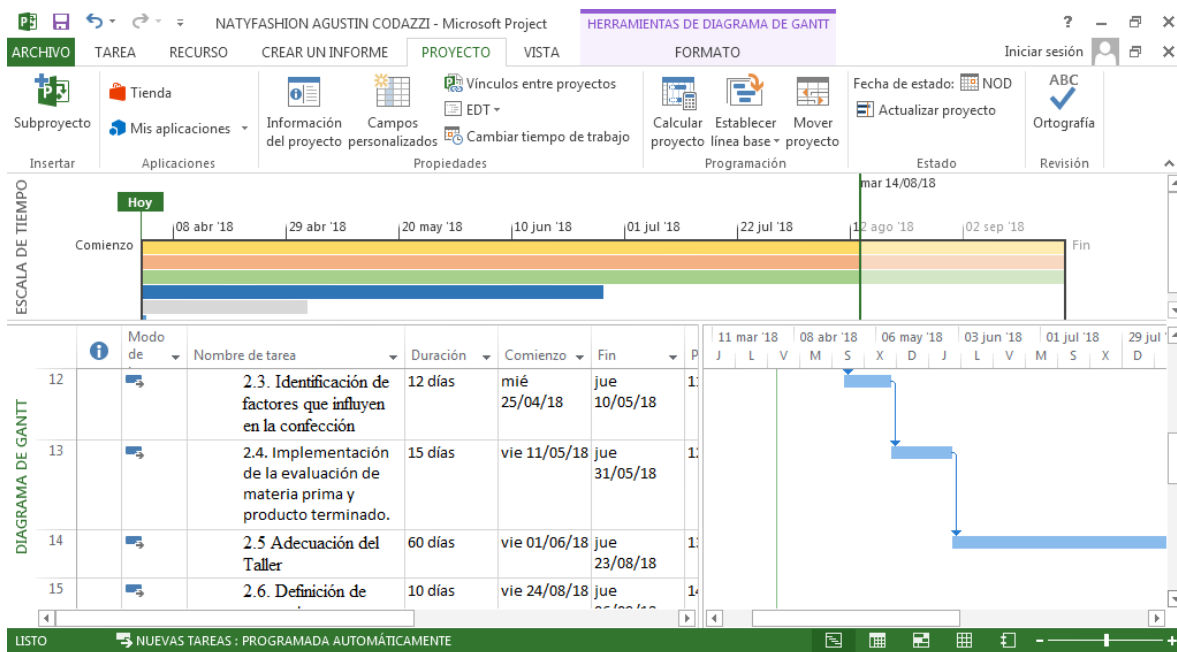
NATYFASHION AGUSTIN CODAZZI - Microsoft Project
HERRAMIENTAS DE DIAGRAMA DE GANTT
? – ✕
ARCHIVO TAREA RECURSO CREAR UN INFORME PROYECTO VISTA FORMATO
Iniciar sesión

Subproyecto
Insertar
Tienda
Mis aplicaciones
Aplicaciones
Información del proyecto
Campos personalizados
Vínculos entre proyectos
EDT
Cambiar tiempo de trabajo
Propiedades
Calcular proyecto
Establecer línea base
Mover proyecto
Programación
Fecha de estado: NOD
Actualizar proyecto
Estado
ABC
Ortografía
Revisión

ESCALA DE TIEMPO
mar 14/08/18
Hoy
08 abr '18 | 29 abr '18 | 20 may '18 | 10 jun '18 | 01 jul '18 | 22 jul '18 | 12 ago '18 | 02 sep '18
Comienzo
Fin

DIAGRAMA DE GANTT

| | | Modo de | Nombre de tarea | Duración | Comienzo | Fin | P |
|---|---|---|---|---|---|---|---|
| 12 | | | 2.3. Identificación de factores que influyen en la confección | 12 días | mié 25/04/18 | jue 10/05/18 | 1 |
| 13 | | | 2.4. Implementación de la evaluación de materia prima y producto terminado. | 15 días | vie 11/05/18 | jue 31/05/18 | 1 |
| 14 | | | 2.5 Adecuación del Taller | 60 días | vie 01/06/18 | jue 23/08/18 | 1 |
| 15 | | | 2.6. Definición de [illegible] | 10 días | vie 24/08/18 | jue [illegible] | 1 |

11 mar '18 | 08 abr '18 | 06 may '18 | 03 jun '18 | 01 jul '18 | 29 jul
J L V M S X D J L V M S X D

LISTO
NUEVAS TAREAS : PROGRAMADA AUTOMÁTICAMENTE